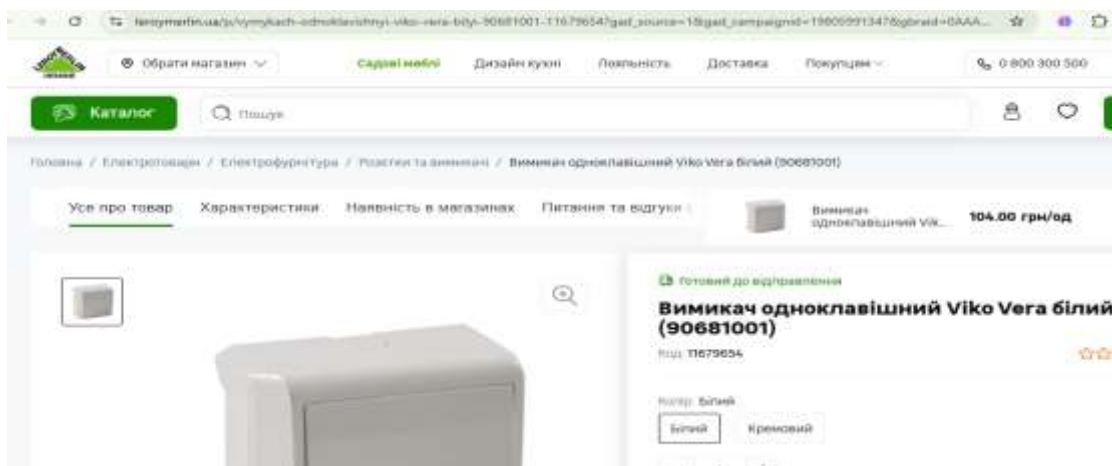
leroymerlin.ua/p/vymykach-odnoklavishnyi-viko-vera-bilyi-90681001-11679654?gad_source=1&gad_campaignid=19805991347&gbraid=0AAA...

Обрати магазин

Садові меблі
Дизайн кухні
Лояльність
Доставка
Покупцям
0 800 300 500

Каталог
Пошук

Головна / Електротовари / Електрофурнітура / Розетки та вимикачі / Вимикач одноклавішний Viko Vera білий (90681001)

Усе про товар
Характеристики
Наявність в магазинах
Питання та відгуки

Вимикач одноклавішний Vik...
104.00 грн/од

Готовий до відправлення
Вимикач одноклавішний Viko Vera білий (90681001)
Код: 11679654

Колір: Білий
Білий
Кремовий